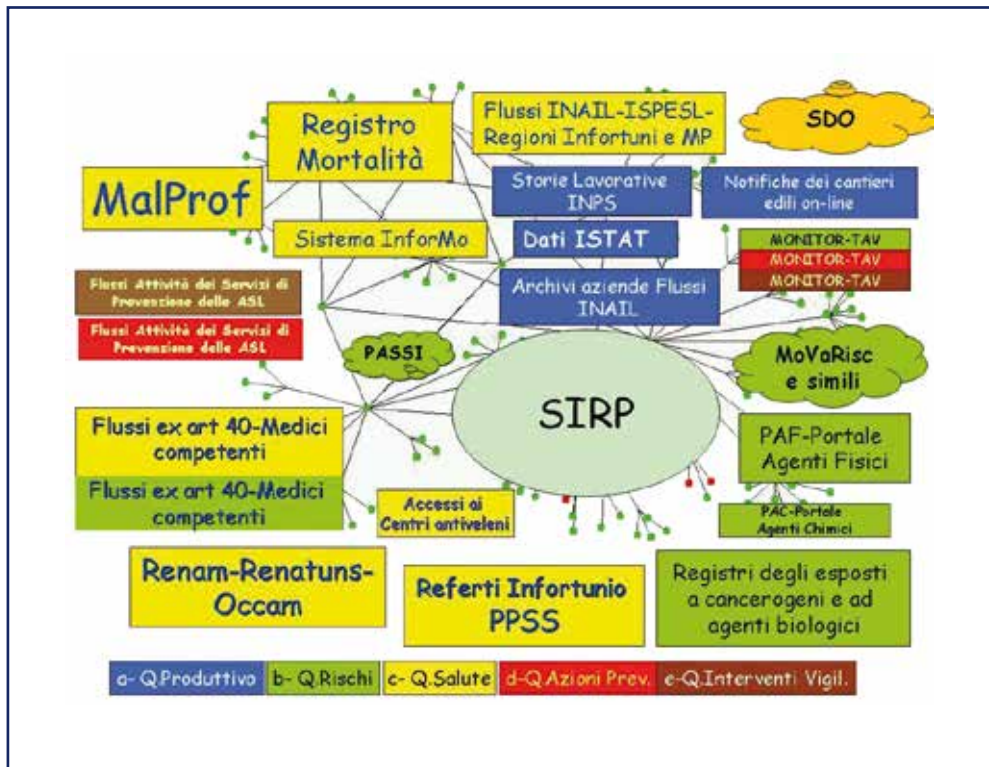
Registro Mortalità

Flussi INAIL-ISPESL-Regioni Infortuni e MP

SDO

MalProf

Storie Lavorative INPS

Notifiche dei cantieri edili on-line

Sistema InforMo

Dati ISTAT

MONITOR-TAV

MONITOR-TAV

MONITOR-TAV

Flussi Attività dei Servizi di Prevenzione delle ASL

Flussi Attività dei Servizi di Prevenzione delle ASL

Archivi aziende Flussi INAIL

PASSI

MoVaRisc e simili

SIRP

Flussi ex art 40-Medici competenti

Flussi ex art 40-Medici competenti

PAF-Portale Agenti Fisici

Accessi ai Centri antiveleni

PAC-Portale Agenti Chimici

Renam-Renatuns-Occam

Referti Infortunio PPSS

Registri degli esposti a cancerogeni e ad agenti biologici

a- Q.Produttivo | b- Q.Rischi | c- Q.Salute | d-Q.Azioni Prev. | e-Q.Interventi Vigil.